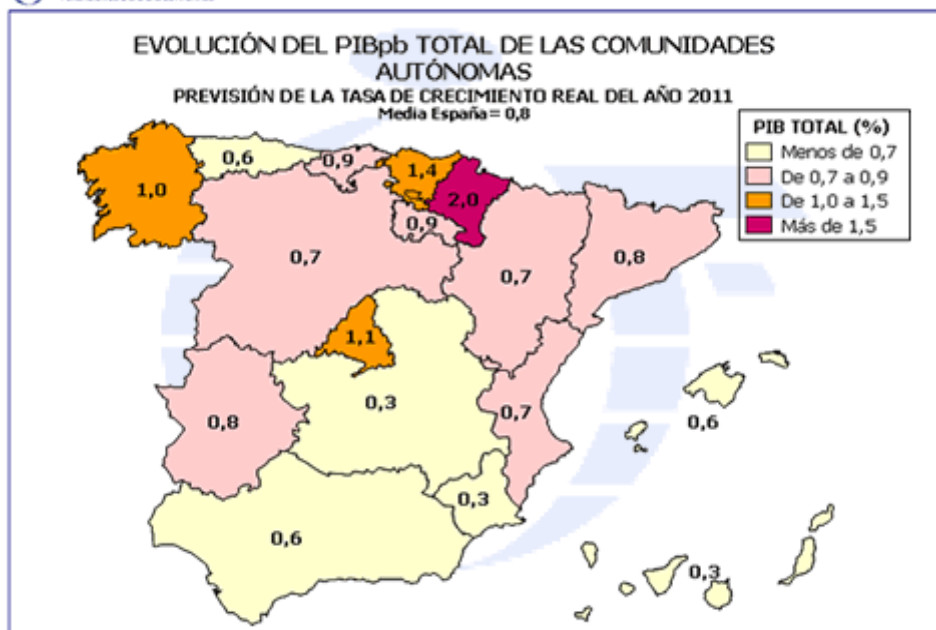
EVOLUCIÓN DEL PIBpb TOTAL DE LAS COMUNIDADES AUTÓNOMAS
PREVISIÓN DE LA TASA DE CRECIMIENTO REAL DEL AÑO 2011
Media España = 0,8

PIB TOTAL (%)
Menos de 0,7
De 0,7 a 0,9
De 1,0 a 1,5
Más de 1,5

0,6
0,9
1,4
1,0
2,0
0,9
0,7
0,7
0,8
1,1
0,3
0,8
0,7
0,6
0,3
0,6
0,3